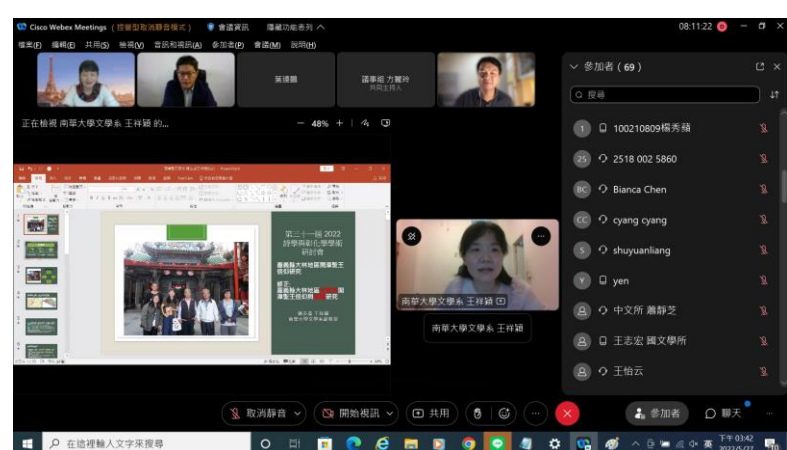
Cisco Webex Meetings（控制型取消靜音模式） 會議資訊 隱藏功能表列

檔案(F) 編輯(E) 共用(S) 檢視(V) 音訊和視訊(A) 參加者(P) 會議(M) 說明(H)

08:11:22

吳達聰

諶幼萱 方麗玲
共同主持人

正在檢視 南華大學文學系 王祥穎 的...

— 48% +

第三十一屆 2022
詩學與文化學術
研討會

嘉義縣大林地區廣澤尊王
信仰研究

修正：
嘉義縣大林地區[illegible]
廣澤尊王信仰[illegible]研究

南華大學文學系 王祥穎

南華大學文學系 王祥穎

參加者（69）

搜尋

100210809楊秀禎

2518 002 5860

Bianca Chen

cyang cyang

shuyuanliang

yen

中文所 蕭靜芝

王志宏 國文學所

王怡云

取消靜音

開始視訊

共用

參加者

聊天

在這裡輸入文字來搜尋

下午 03:42
2022/5/27